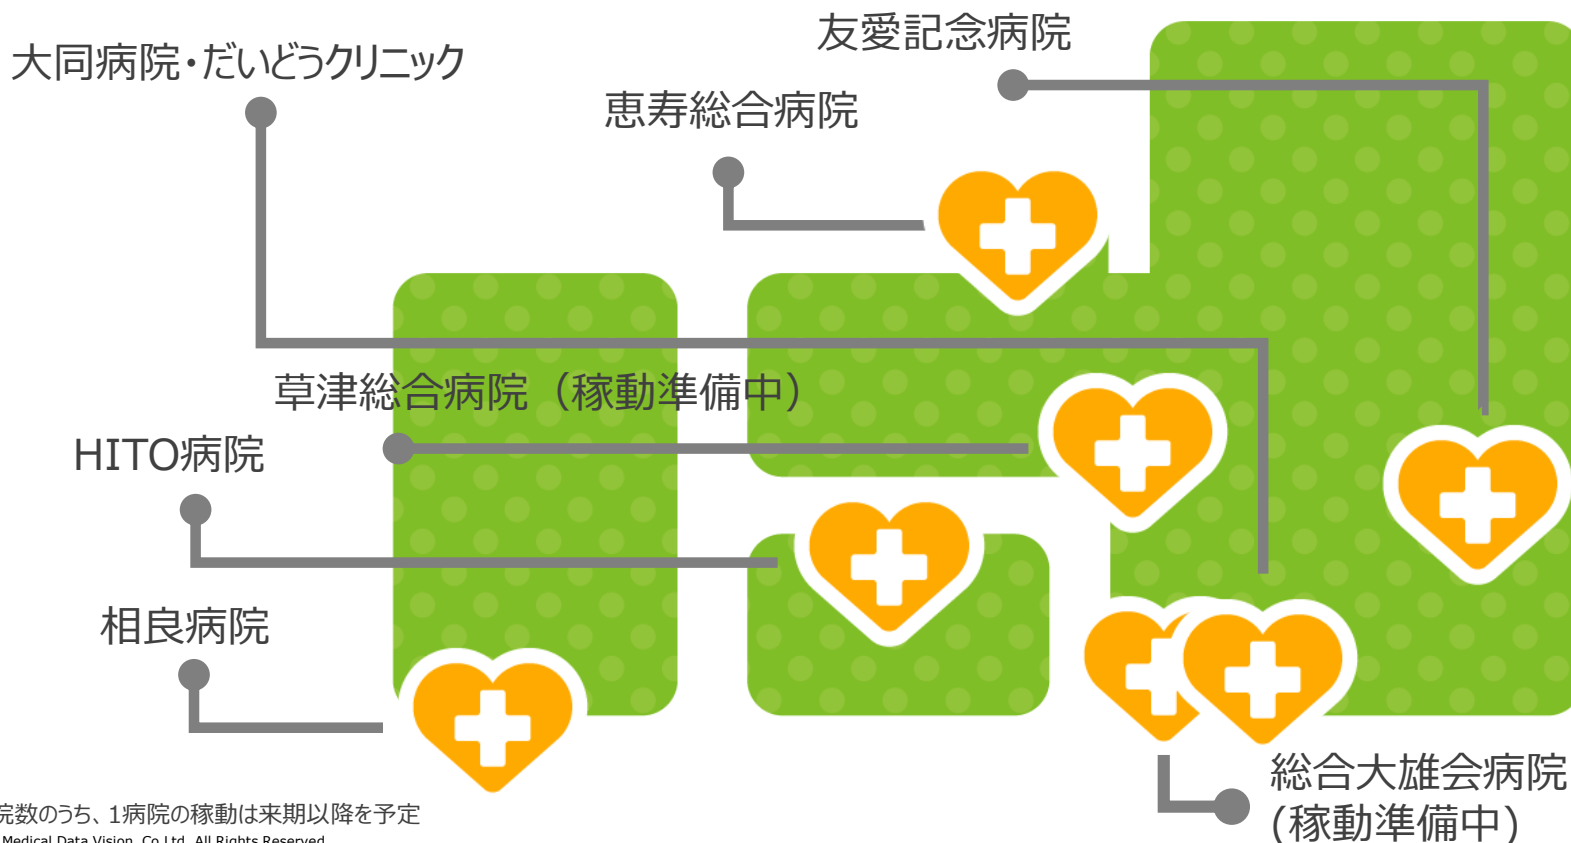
友愛記念病院

大同病院・だいどうクリニック

恵寿総合病院

草津総合病院（稼動準備中）

HITO病院

相良病院

総合大雄会病院
（稼動準備中）

院数のうち、1病院の稼動は来期以降を予定
Medical Data Vision, Co.Ltd. All Rights Reserved